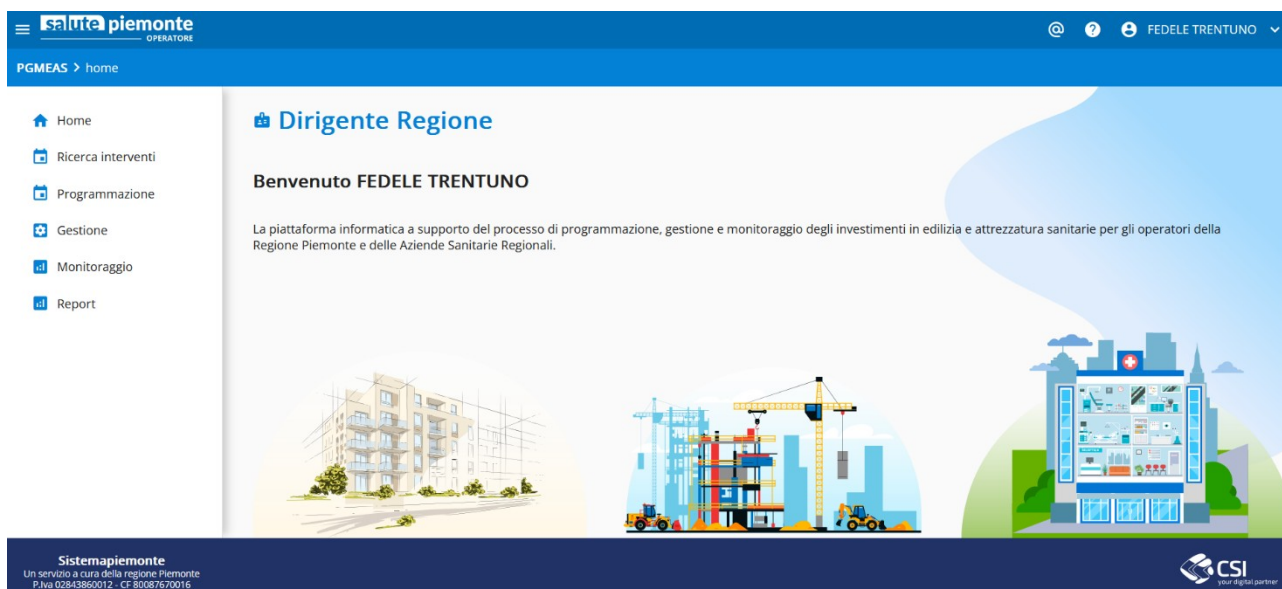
salute piemonte
OPERATORE

@ ? FEDELE TRENTUNO

PGMEAS > home

Home
Ricerca interventi
Programmazione
Gestione
Monitoraggio
Report

Dirigente Regione

Benvenuto FEDELE TRENTUNO

La piattaforma informatica a supporto del processo di programmazione, gestione e monitoraggio degli investimenti in edilizia e attrezzatura sanitarie per gli operatori della Regione Piemonte e delle Aziende Sanitarie Regionali.

Sistemapiemonte
Un servizio a cura della regione Piemonte
P.Iva 02843860012 - CF 80087670016

CSI
your digital partner